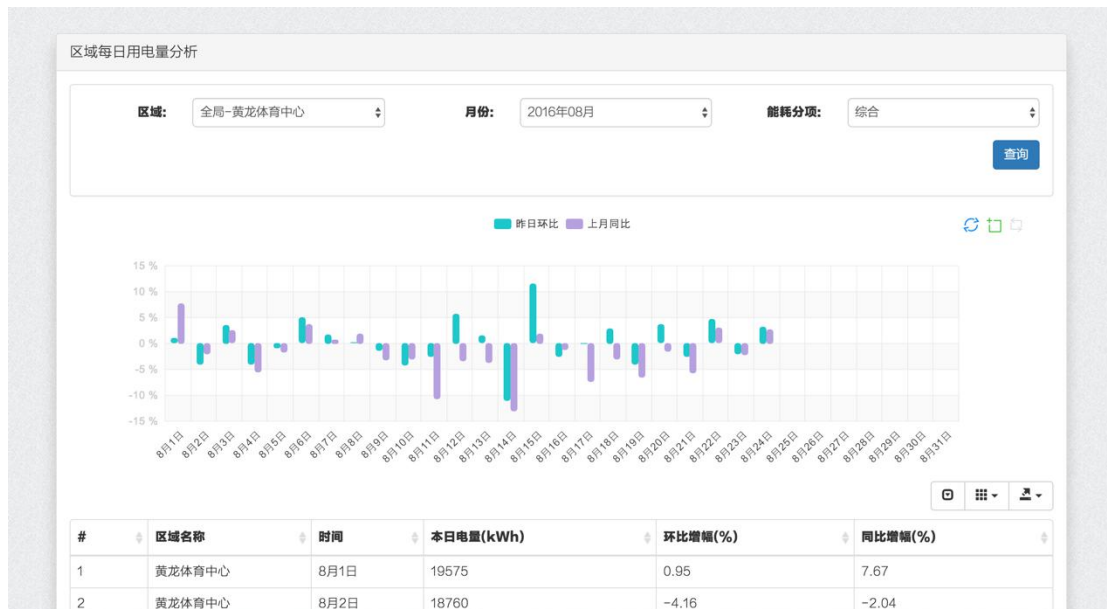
区域每日用电量分析

区域: 全局-黄龙体育中心

月份: 2016年08月

能耗分项: 综合

查询

昨日环比 上月同比

15 %
10 %
5 %
0 %
-5 %
-10 %
-15 %

8月1日 8月2日 8月3日 8月4日 8月5日 8月6日 8月7日 8月8日 8月9日 8月10日 8月11日 8月12日 8月13日 8月14日 8月15日 8月16日 8月17日 8月18日 8月19日 8月20日 8月21日 8月22日 8月23日 8月24日 8月25日 8月26日 8月27日 8月28日 8月29日 8月30日 8月31日

| # | 区域名称 | 时间 | 本日电量(kWh) | 环比增幅(%) | 同比增幅(%) |
|---|---|---|---|---|---|
| 1 | 黄龙体育中心 | 8月1日 | 19575 | 0.95 | 7.67 |
| 2 | 黄龙体育中心 | 8月2日 | 18760 | -4.16 | -2.04 |